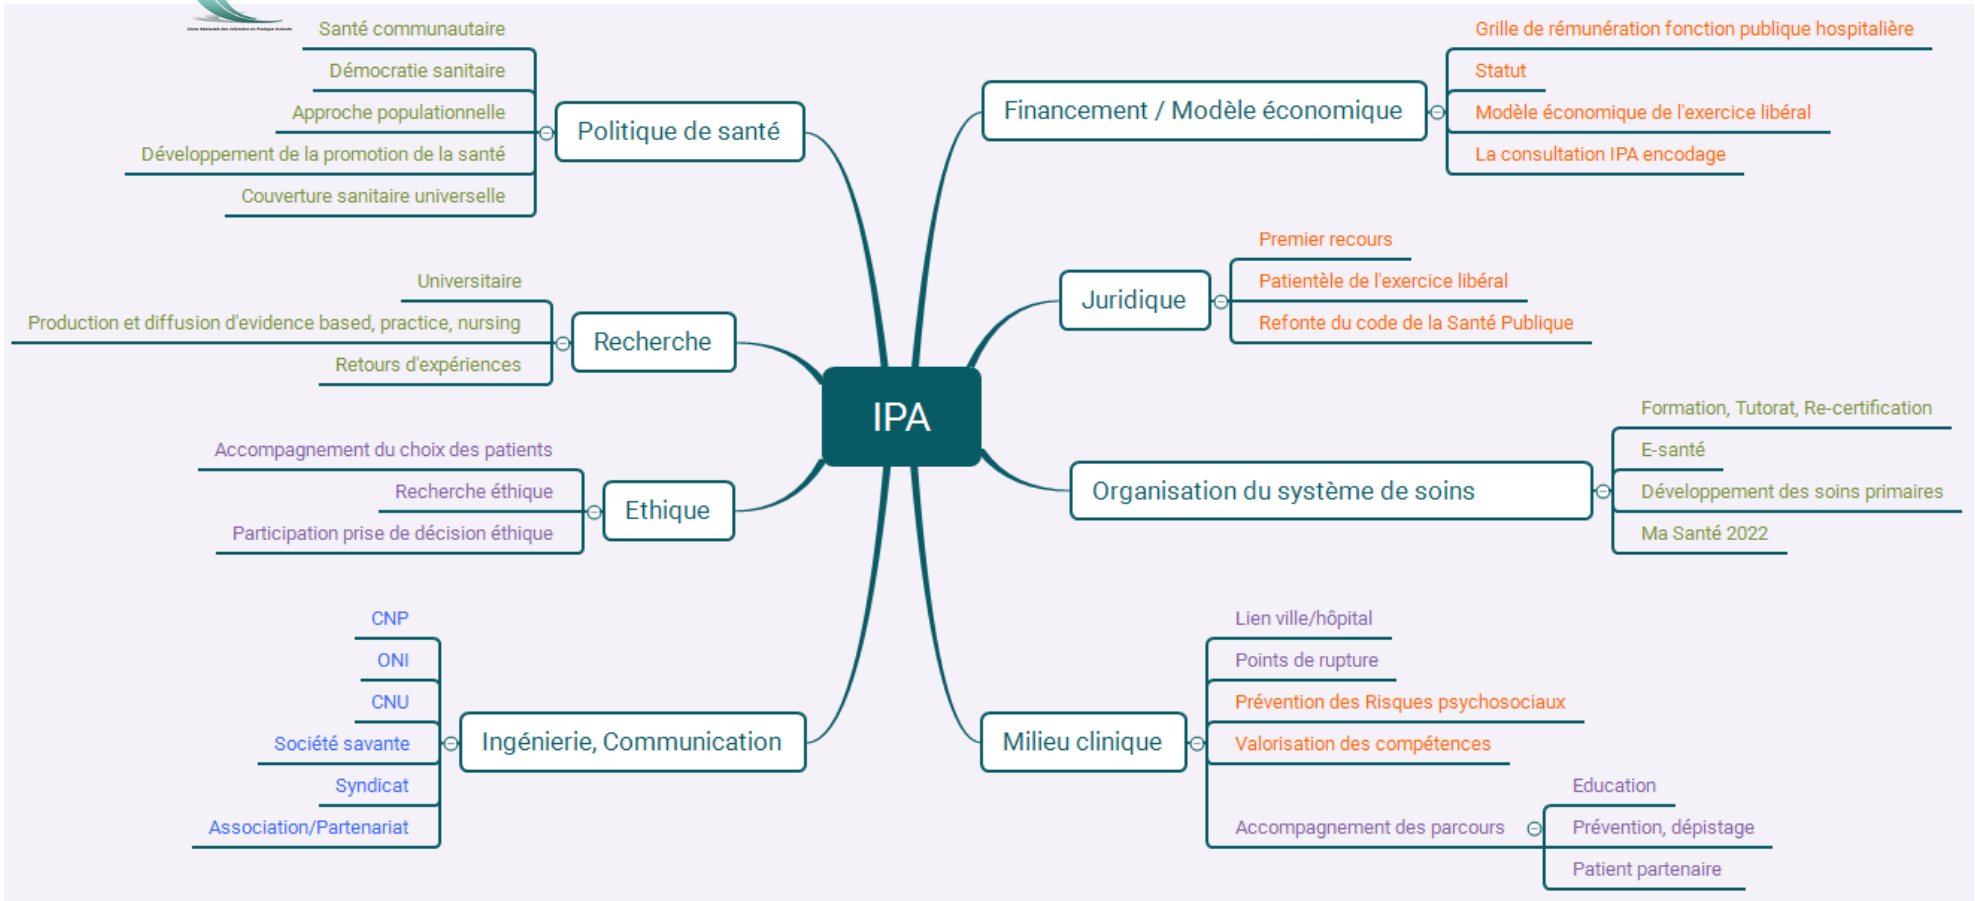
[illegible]

IPA

Politique de santé
Santé communautaire
Démocratie sanitaire
Approche populationnelle
Développement de la promotion de la santé
Couverture sanitaire universelle

Recherche
Universitaire
Production et diffusion d'evidence based, practice, nursing
Retours d'expériences

Ethique
Accompagnement du choix des patients
Recherche éthique
Participation prise de décision éthique

Ingénierie, Communication
CNP
ONI
CNU
Société savante
Syndicat
Association/Partenariat

Financement / Modèle économique
Grille de rémunération fonction publique hospitalière
Statut
Modèle économique de l'exercice libéral
La consultation IPA encodage

Juridique
Premier recours
Patientèle de l'exercice libéral
Refonte du code de la Santé Publique

Organisation du système de soins
Formation, Tutorat, Re-certification
E-santé
Développement des soins primaires
Ma Santé 2022

Milieu clinique
Lien ville/hôpital
Points de rupture
Prévention des Risques psychosociaux
Valorisation des compétences
Accompagnement des parcours
Education
Prévention, dépistage
Patient partenaire